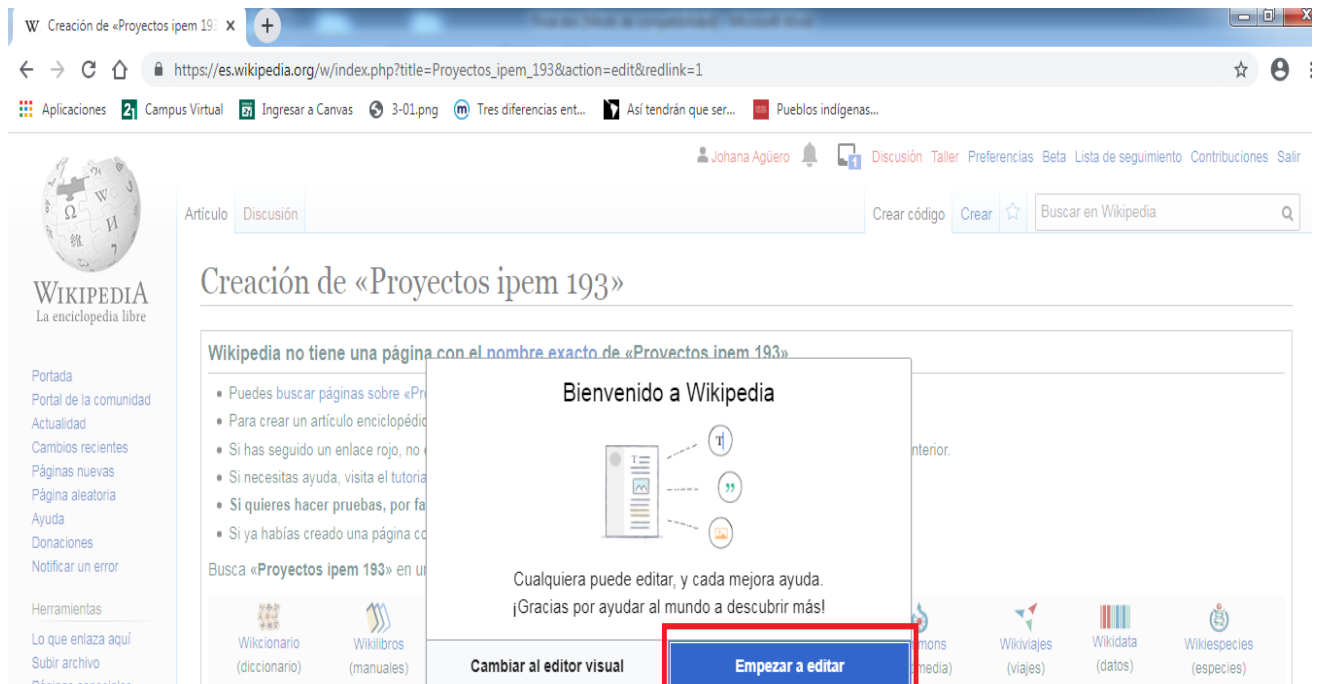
W Creación de «Proyectos ipem 193 ×

https://es.wikipedia.org/w/index.php?title=Proyectos_ipem_193&action=edit&redlink=1

Aplicaciones Campus Virtual Ingresar a Canvas 3-01.png Tres diferencias ent... Así tendrán que ser... Pueblos indígenas...

Johana Agüero Discusión Taller Preferencias Beta Lista de seguimiento Contribuciones Salir

WIKIPEDIA
La enciclopedia libre

Artículo Discusión

Crear código Crear Buscar en Wikipedia

Creación de «Proyectos ipem 193»

Wikipedia no tiene una página con el nombre exacto de «Proyectos ipem 193»

• Puedes buscar páginas sobre «Pr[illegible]
• Para crear un artículo enciclopédic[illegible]
• Si has seguido un enlace rojo, no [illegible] anterior.
• Si necesitas ayuda, visita el tutoria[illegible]
• Si quieres hacer pruebas, por fa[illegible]
• Si ya habías creado una página co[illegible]

Busca «Proyectos ipem 193» en u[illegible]

Portada
Portal de la comunidad
Actualidad
Cambios recientes
Páginas nuevas
Página aleatoria
Ayuda
Donaciones
Notificar un error

Herramientas
Lo que enlaza aquí
Subir archivo

Wikcionario (diccionario) Wikilibros (manuales) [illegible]mons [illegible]media) Wikiviajes (viajes) Wikidata (datos) Wikiespecies (especies)

Bienvenido a Wikipedia

Cualquiera puede editar, y cada mejora ayuda.
¡Gracias por ayudar al mundo a descubrir más!

Cambiar al editor visual
Empezar a editar